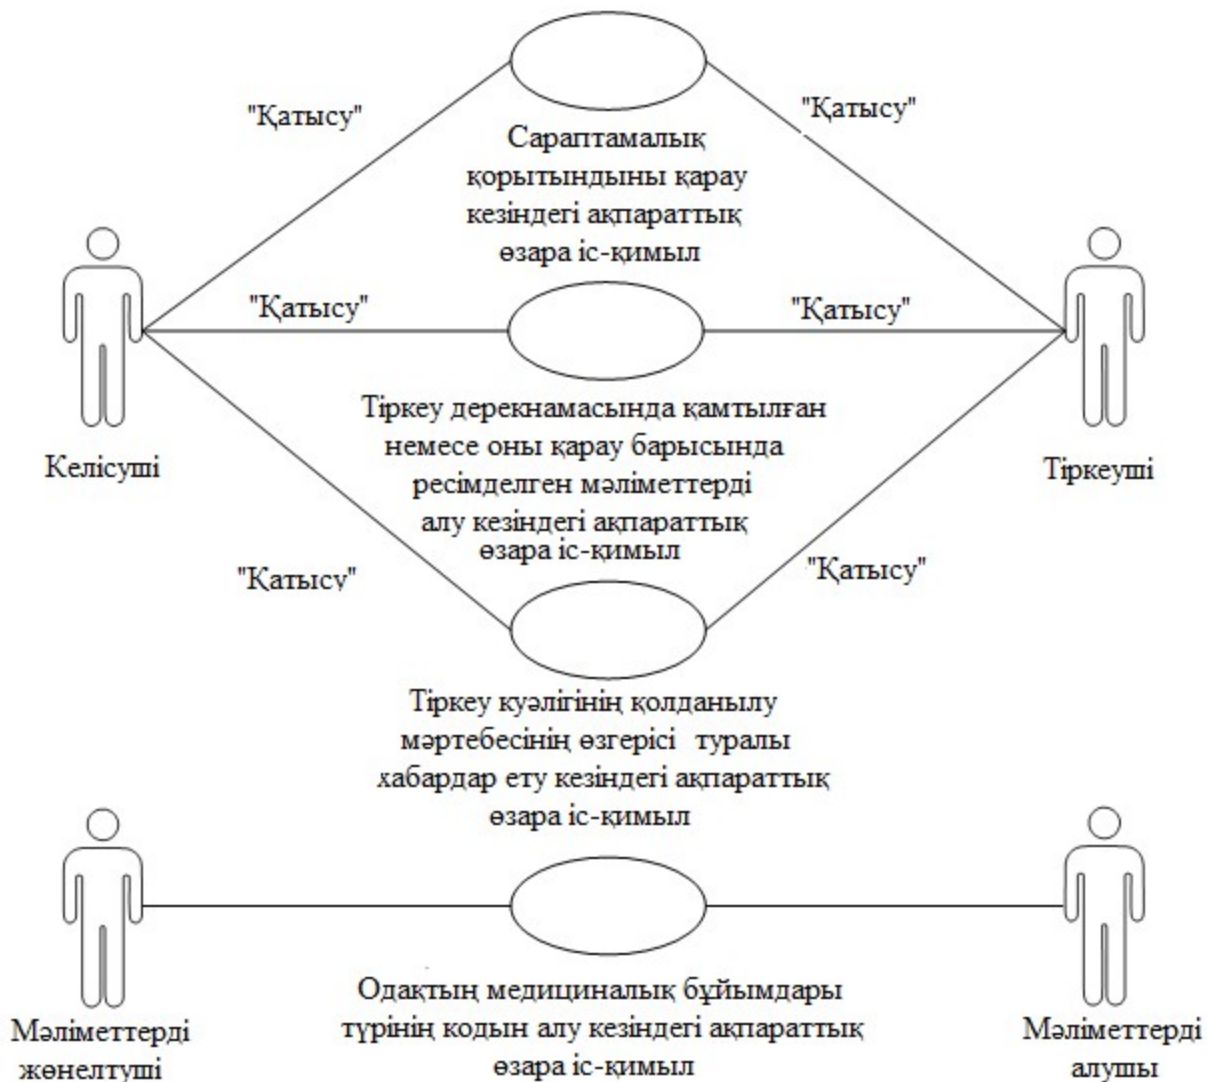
"Қатысу"

"Қатысу"

Сараптамалық қорытындыны қарау кезіндегі ақпараттық өзара іс-қимыл

"Қатысу"

"Қатысу"

Келісуші

Тіркеуші

Тіркеу деректнамасында қамтылған немесе оны қарау барысында ресімделген мәліметтерді алу кезіндегі ақпараттық өзара іс-қимыл

"Қатысу"

"Қатысу"

Тіркеу куәлігінің қолданылу мәртебесінің өзгерісі туралы хабардар ету кезіндегі ақпараттық өзара іс-қимыл

Мәліметтерді жөнелтуші

Одақтың медициналық бұйымдары түрінің кодын алу кезіндегі ақпараттық өзара іс-қимыл

Мәліметтерді алушы